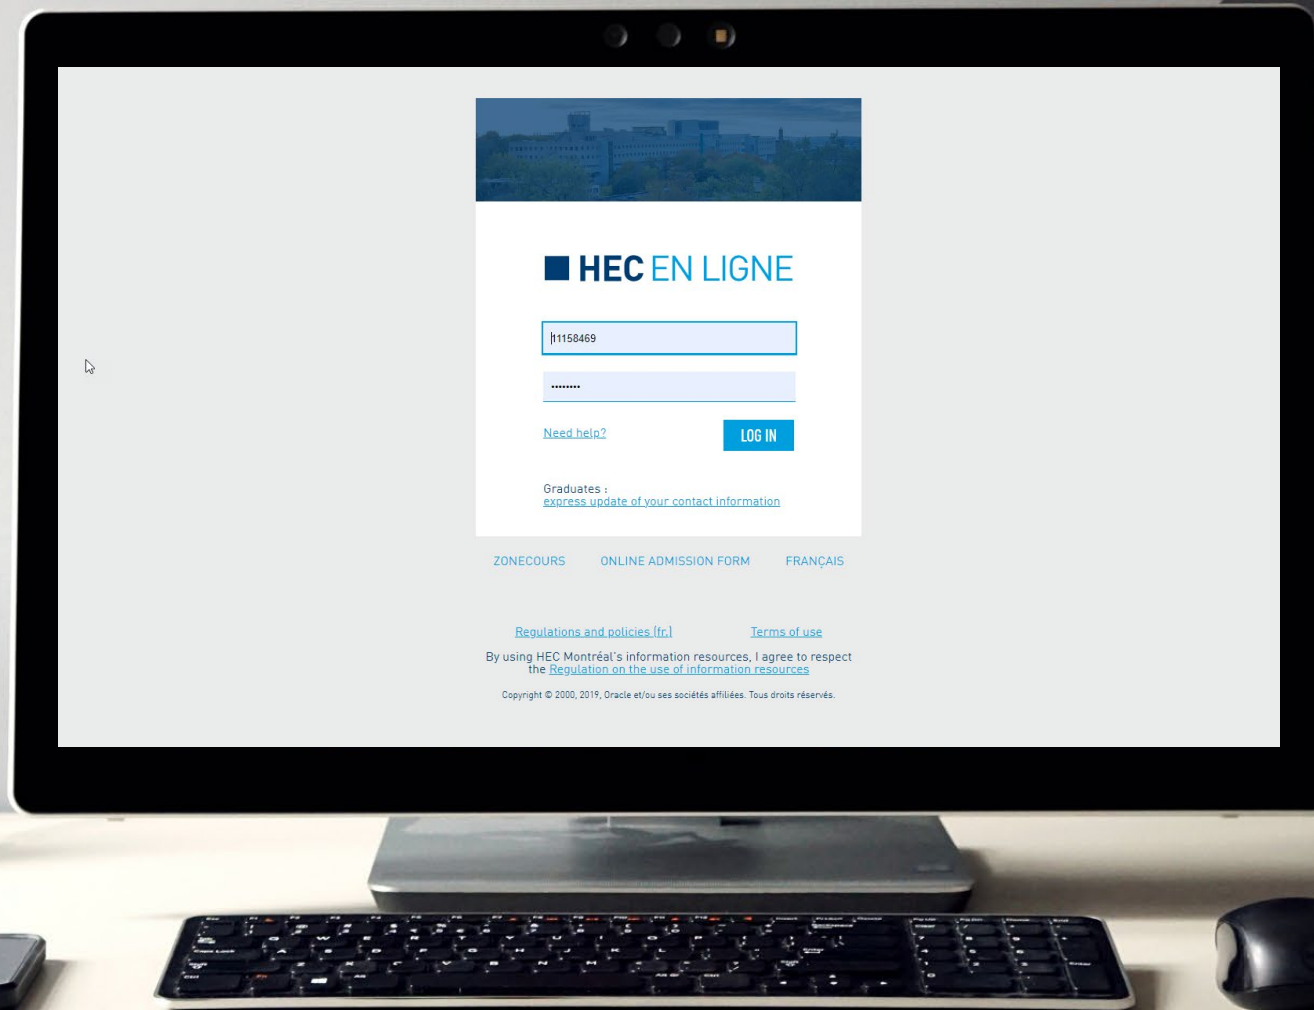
HEC EN LIGNE

11158469

••••••••

Need help?

LOG IN

Graduates :
express update of your contact information

ZONECOURS ONLINE ADMISSION FORM FRANÇAIS

Regulations and policies (fr.) Terms of use

By using HEC Montréal's information resources, I agree to respect the Regulation on the use of information resources

Copyright © 2000, 2019, Oracle et/ou ses sociétés affiliées. Tous droits réservés.